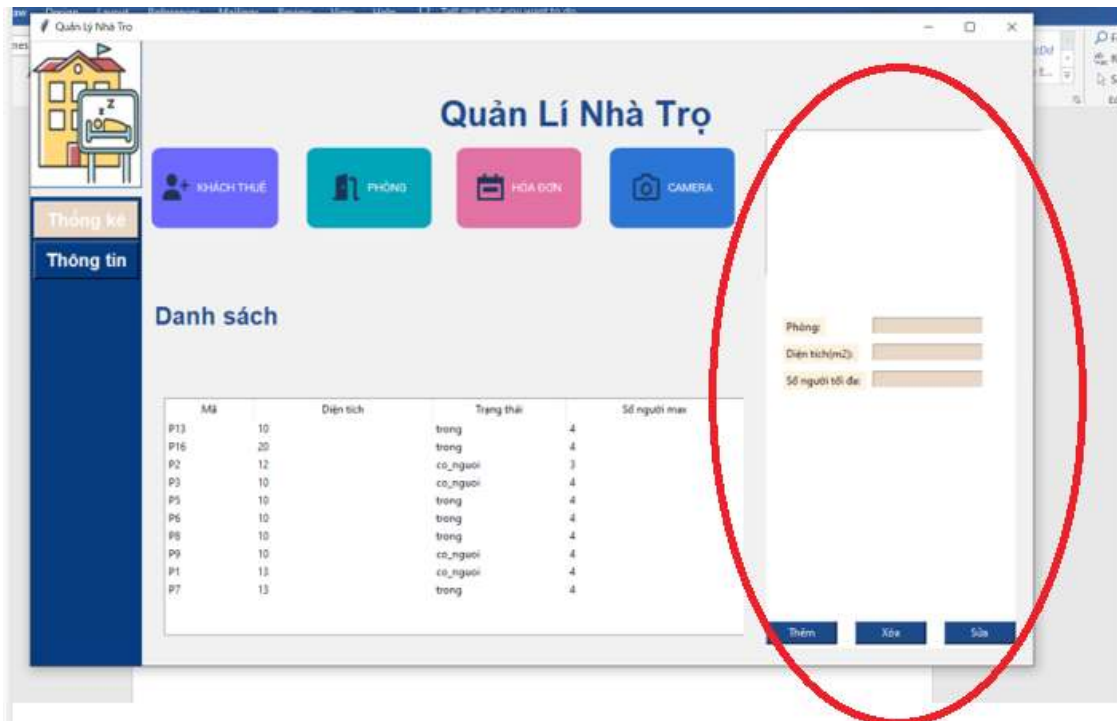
Quản Lý Nhà Trọ

Quản Lí Nhà Trọ

KHÁCH THUÊ

PHÒNG

HÓA ĐƠN

CAMERA

Thống kê

Thông tin

Danh sách

| Mã | Diện tích | Trạng thái | Số người max |
|---|---|---|---|
| P13 | 10 | trong | 4 |
| P16 | 20 | trong | 4 |
| P2 | 12 | co_nguoi | 3 |
| P3 | 10 | co_nguoi | 4 |
| P5 | 10 | trong | 4 |
| P6 | 10 | trong | 4 |
| P8 | 10 | trong | 4 |
| P9 | 10 | co_nguoi | 4 |
| P1 | 13 | co_nguoi | 4 |
| P7 | 13 | trong | 4 |

Phòng:

Diện tích(m2):

Số người tối đa:

Thêm

Xóa

Sửa